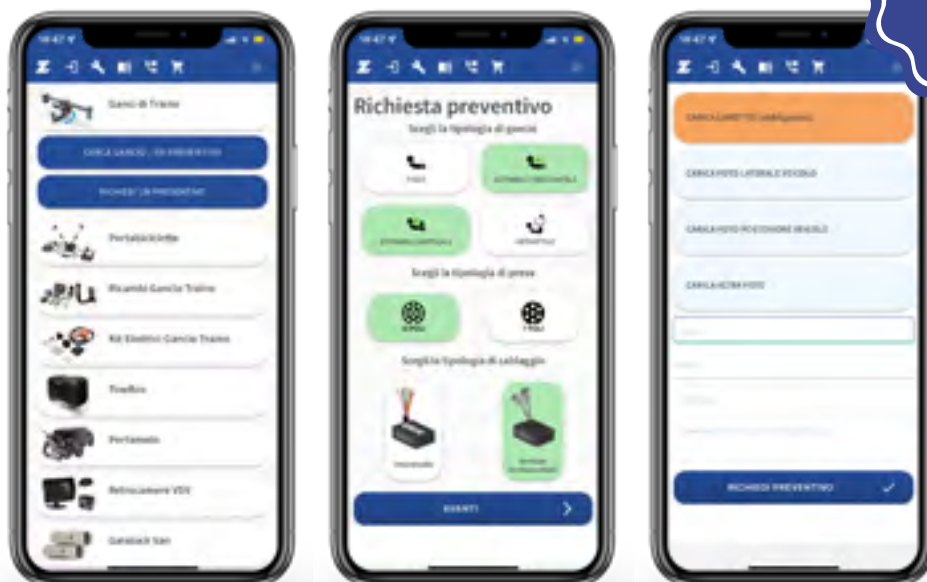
Ganci di Traino

CARICA GANCIO / ESI PREVENTIVO

RICHIEDI UN PREVENTIVO

Portabiciclette

Ricambi Gancio Traino

Kit Elettrici Gancio Traino

Towbox

Portamoto

Retrocamere VDV

Gatebox Van

Richiesta preventivo

Scegli la tipologia di gancio

FISSO

ESTRAIBILE ORIZZONTALE

ESTRAIBILE VERTICALE

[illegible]

Scegli la tipologia di presa

13 POLI

7 POLI

Scegli la tipologia di cablaggio

Universale

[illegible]

AVANTI

CARICA LIBRETTO (obbligatorio)

CARICA FOTO LATERALE VEICOLO

CARICA FOTO POSTERIORE VEICOLO

CARICA ALTRA FOTO

RICHIEDI PREVENTIVO